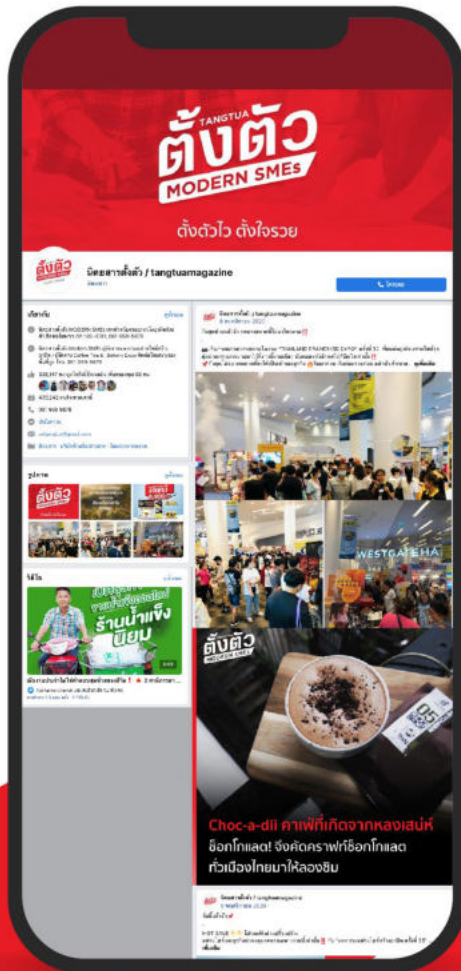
TANGTUA
ตั้งตัว
MODERN SMEs

ตั้งตัวไว ตั้งใจรวย

นิตยสารตั้งตัว / tangtuamagazine

ตั้งตัว

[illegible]

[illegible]

ร้านน้ำแข็ง
นิยม

WESTGATE HA

ตั้งตัว
MODERN SMEs

Choc-a-dii คาเฟ่ที่เกิดจากหลงเสน่ห์
ช็อกโกแลต! จึงคัดคราฟท์ช็อกโกแลต
ทั่วเมืองไทยมาให้ลองชิม

นิตยสารตั้งตัว / tangtuamagazine
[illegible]